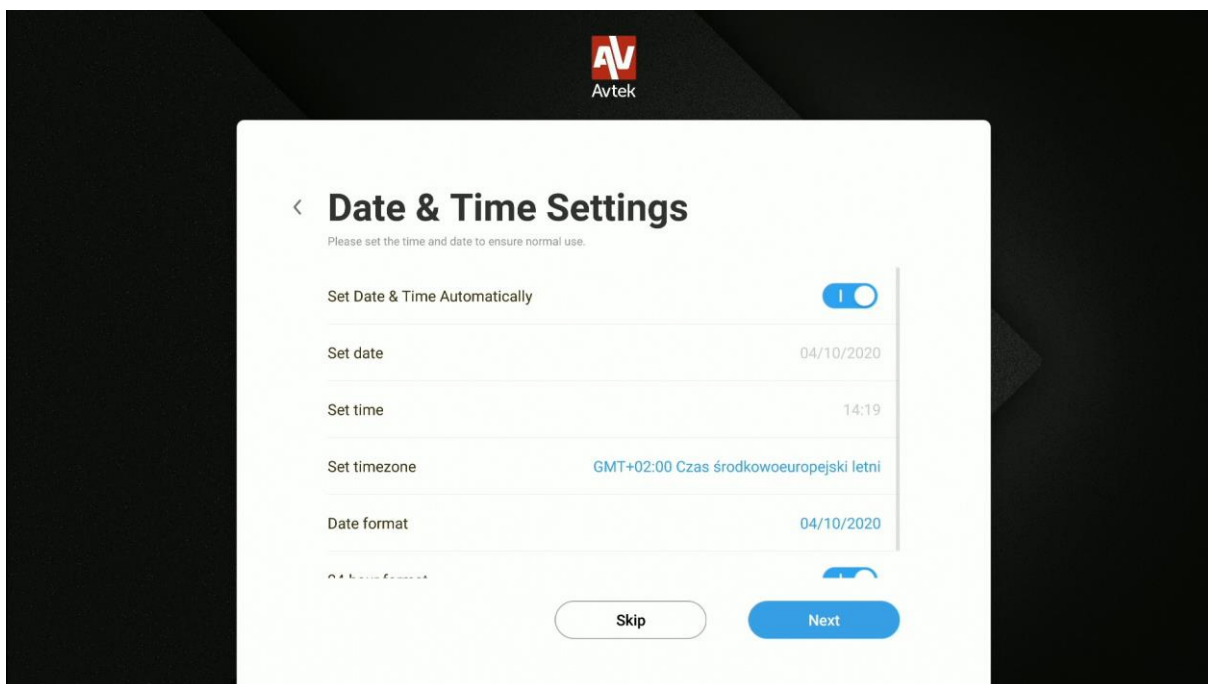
AV
Avtek

<

Date & Time Settings

Please set the time and date to ensure normal use.

Set Date & Time Automatically

I

Set date 04/10/2020

Set time 14:19

Set timezone GMT+02:00 Czas środkowoeuropejski letni

Date format 04/10/2020

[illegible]

Skip

Next